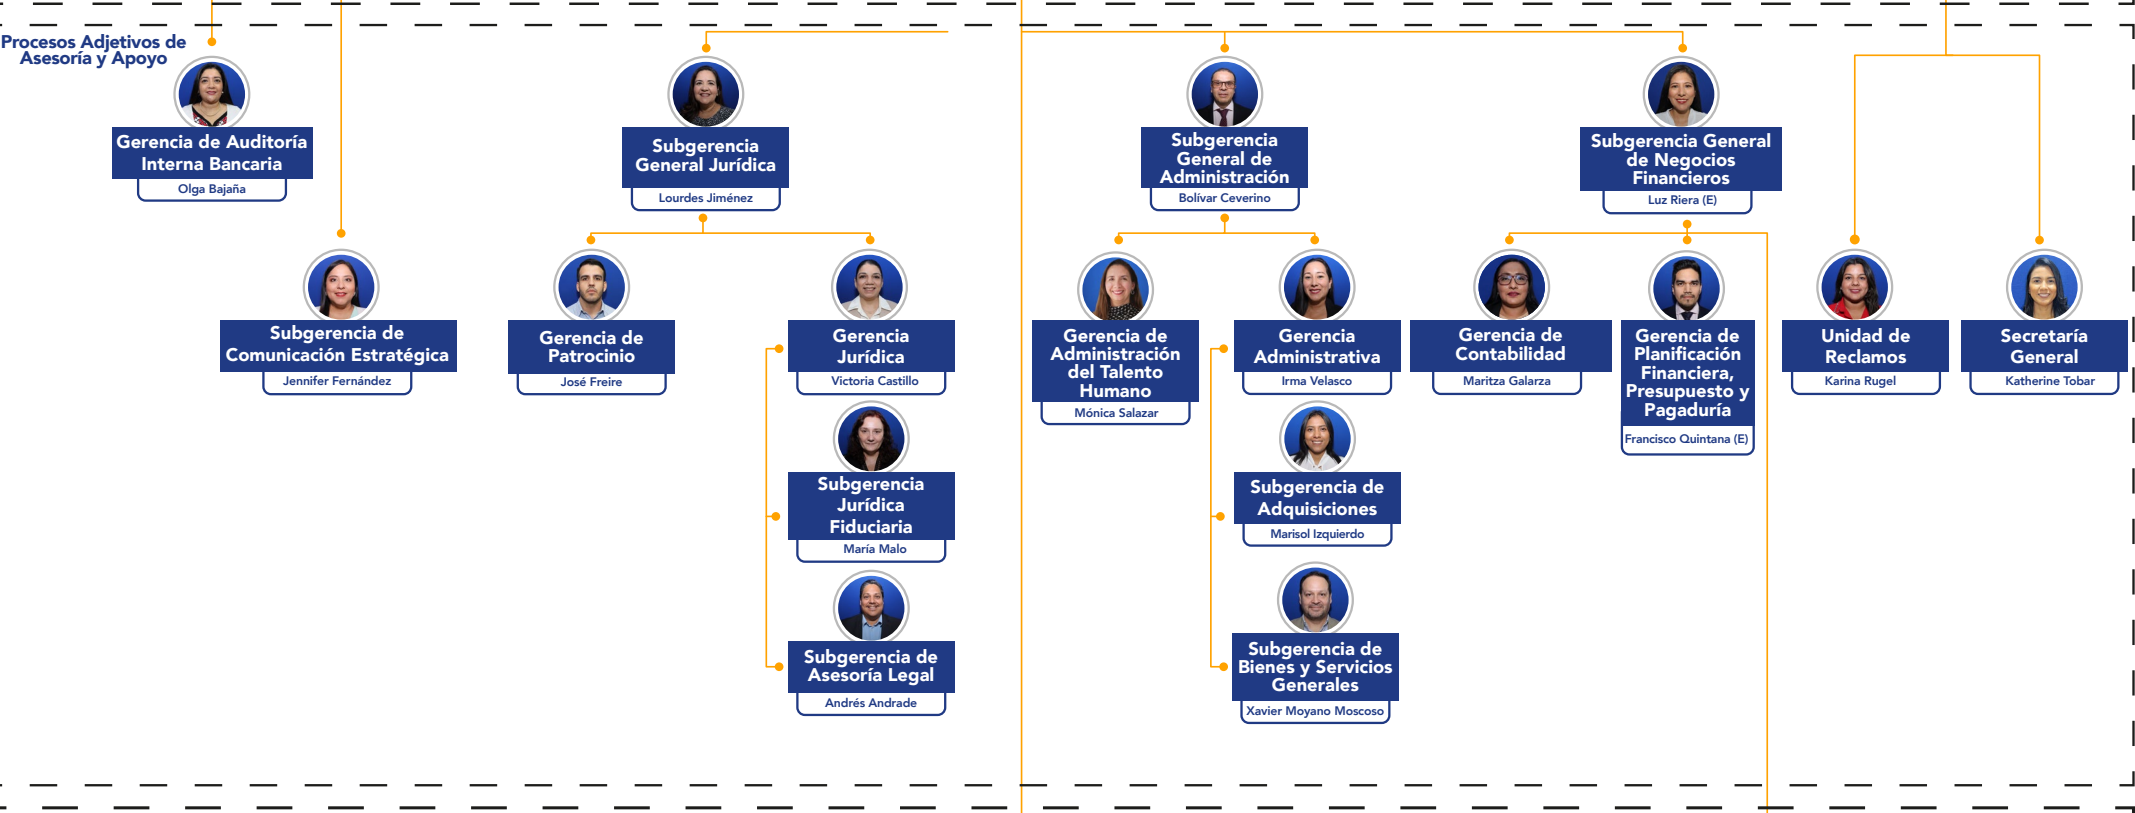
Procesos Adjetivos de Asesoría y Apoyo

Gerencia de Auditoría Interna Bancaria
Olga Bajaña

Subgerencia de Comunicación Estratégica
Jennifer Fernández

Subgerencia General Jurídica
Lourdes Jiménez

Gerencia de Patrocinio
José Freire

Gerencia Jurídica
Victoria Castillo

Subgerencia Jurídica Fiduciaria
María Malo

Subgerencia de Asesoría Legal
Andrés Andrade

Subgerencia General de Administración
Bolívar Ceverino

Gerencia de Administración del Talento Humano
Mónica Salazar

Gerencia Administrativa
Irma Velasco

Subgerencia de Adquisiciones
Marisol Izquierdo

Subgerencia de Bienes y Servicios Generales
Xavier Moyano Moscoso

Subgerencia General de Negocios Financieros
Luz Riera (E)

Gerencia de Contabilidad
Maritza Galarza

Gerencia de Planificación Financiera, Presupuesto y Pagaduría
Francisco Quintana (E)

Unidad de Reclamos
Karina Rugel

Secretaría General
Katherine Tobar